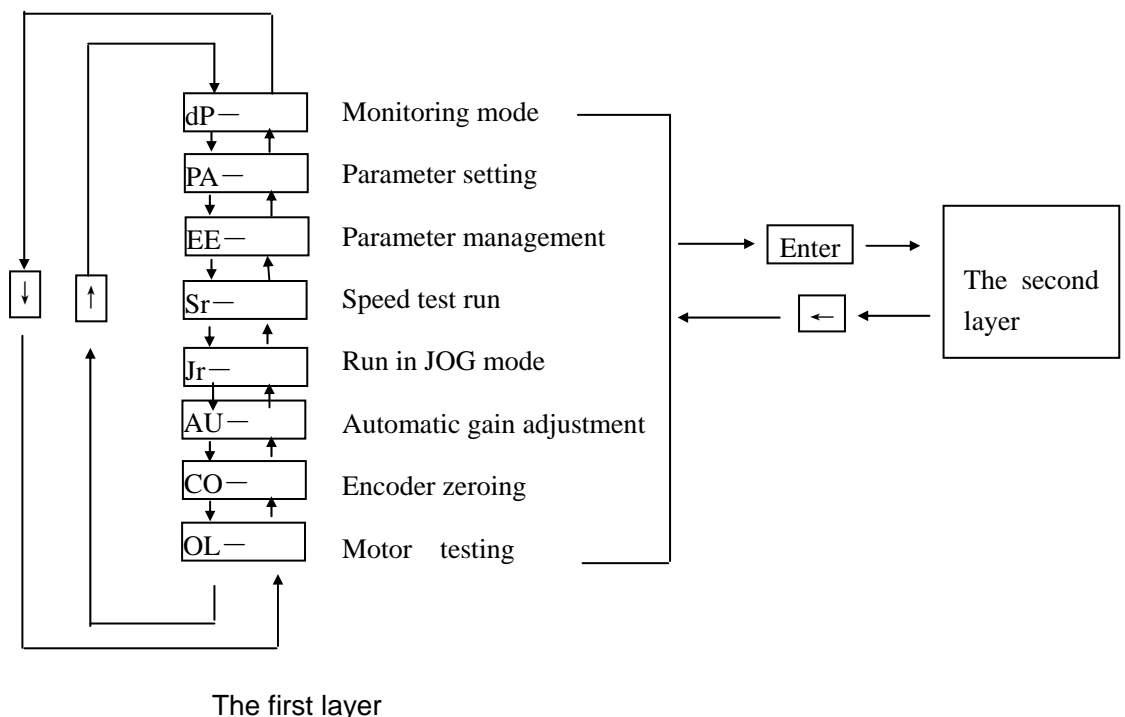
↓

↑

dP－

Monitoring mode

PA－

Parameter setting

EE－

Parameter management

Sr－

Speed test run

Jr－

Run in JOG mode

AU－

Automatic gain adjustment

CO－

Encoder zeroing

OL－

Motor testing

Enter

←

The second layer

The first layer